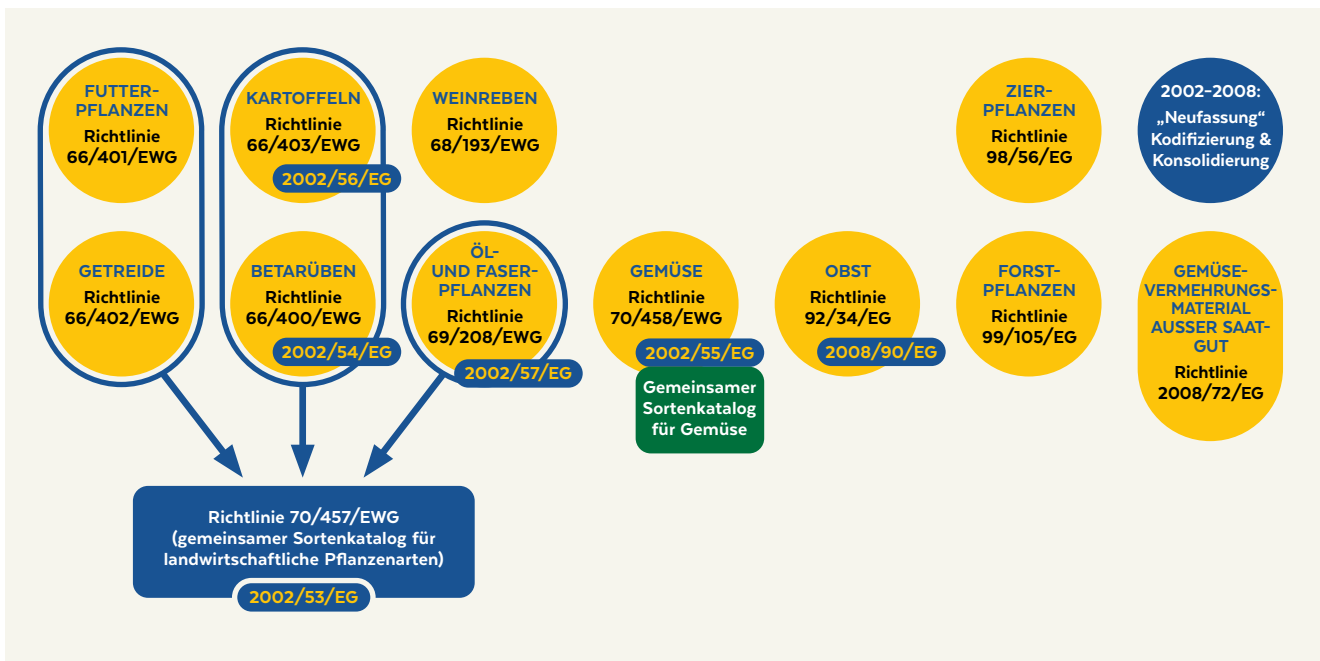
FUTTERPFLANZEN
Richtlinie 66/401/EWG

KARTOFFELN
Richtlinie 66/403/EWG
2002/56/EG

WEINREBEN
Richtlinie 68/193/EWG

ZIERPFLANZEN
Richtlinie 98/56/EG

2002–2008: „Neufassung“ Kodifizierung & Konsolidierung

GETREIDE
Richtlinie 66/402/EWG

BETARÜBEN
Richtlinie 66/400/EWG
2002/54/EG

ÖL- UND FASERPFLANZEN
Richtlinie 69/208/EWG
2002/57/EG

GEMÜSE
Richtlinie 70/458/EWG
2002/55/EG

Gemeinsamer Sortenkatalog für Gemüse

OBST
Richtlinie 92/34/EG
2008/90/EG

FORSTPFLANZEN
Richtlinie 99/105/EG

GEMÜSEVERMEHRUNGSMATERIAL AUSSER SAATGUT
Richtlinie 2008/72/EG

Richtlinie 70/457/EWG (gemeinsamer Sortenkatalog für landwirtschaftliche Pflanzenarten)
2002/53/EG